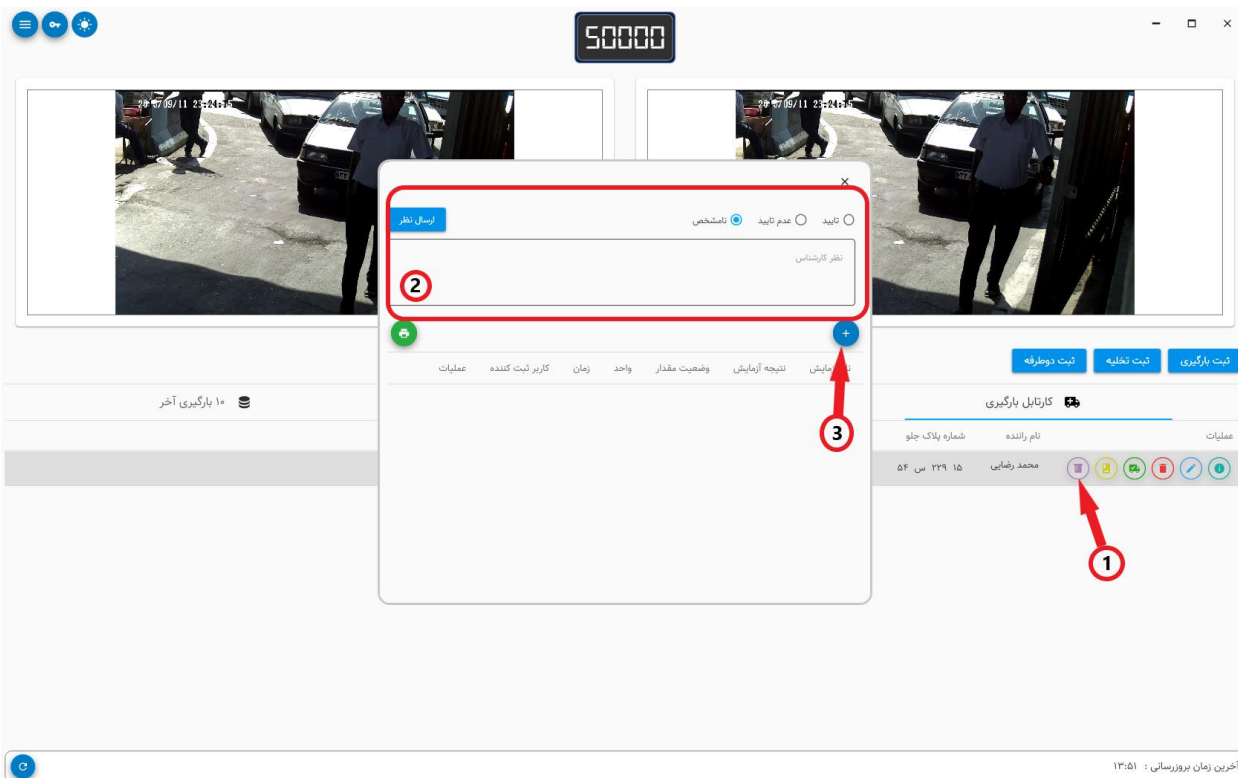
50000

20/09/11 23:24:15

20/09/11 23:24:15

×

تایید عدم تایید نامشخص

ارسال نظر

نظر کارشناس

2

+

نام آزمایش نتیجه آزمایش وضعیت مقدار واحد زمان کاربر ثبت کننده عملیات

3

ثبت بارگیری ثبت تخلیه ثبت دوطرفه

کارتابل بارگیری

۱۰ بارگیری آخر

عملیات نام راننده شماره پلاک جلو

محمد رضایی ۱۵ ۲۲۹ س ۵۴

1

آخرین زمان بروزرسانی : ۱۳:۵۱